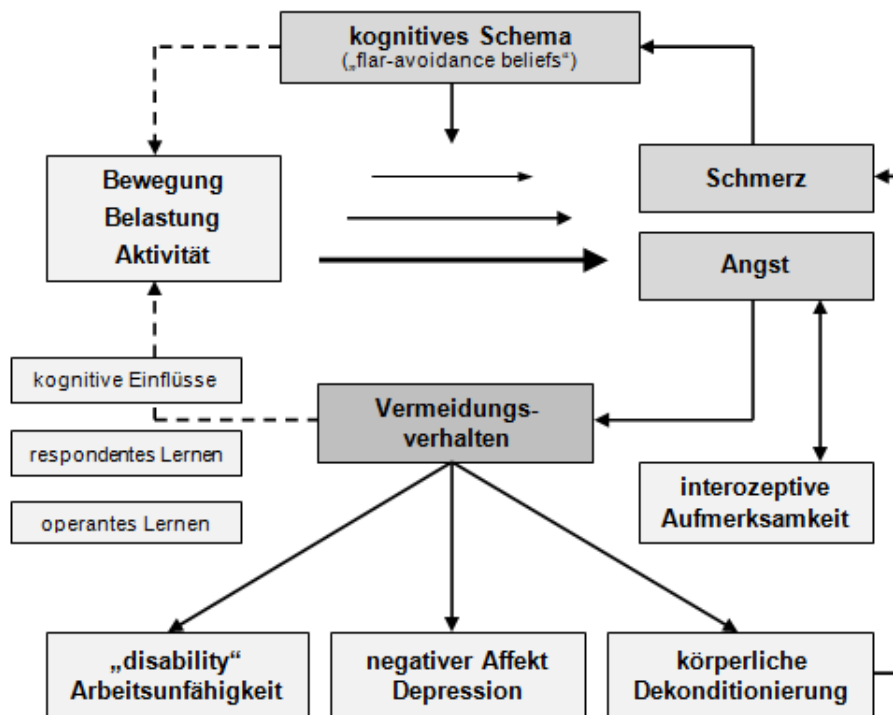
kognitives Schema
(„flar-avoidance beliefs“)

Bewegung
Belastung
Aktivität

Schmerz

Angst

kognitive Einflüsse

respondentes Lernen

operantes Lernen

Vermeidungs-verhalten

interozeptive Aufmerksamkeit

„disability“
Arbeitsunfähigkeit

negativer Affekt
Depression

körperliche
Dekonditionierung